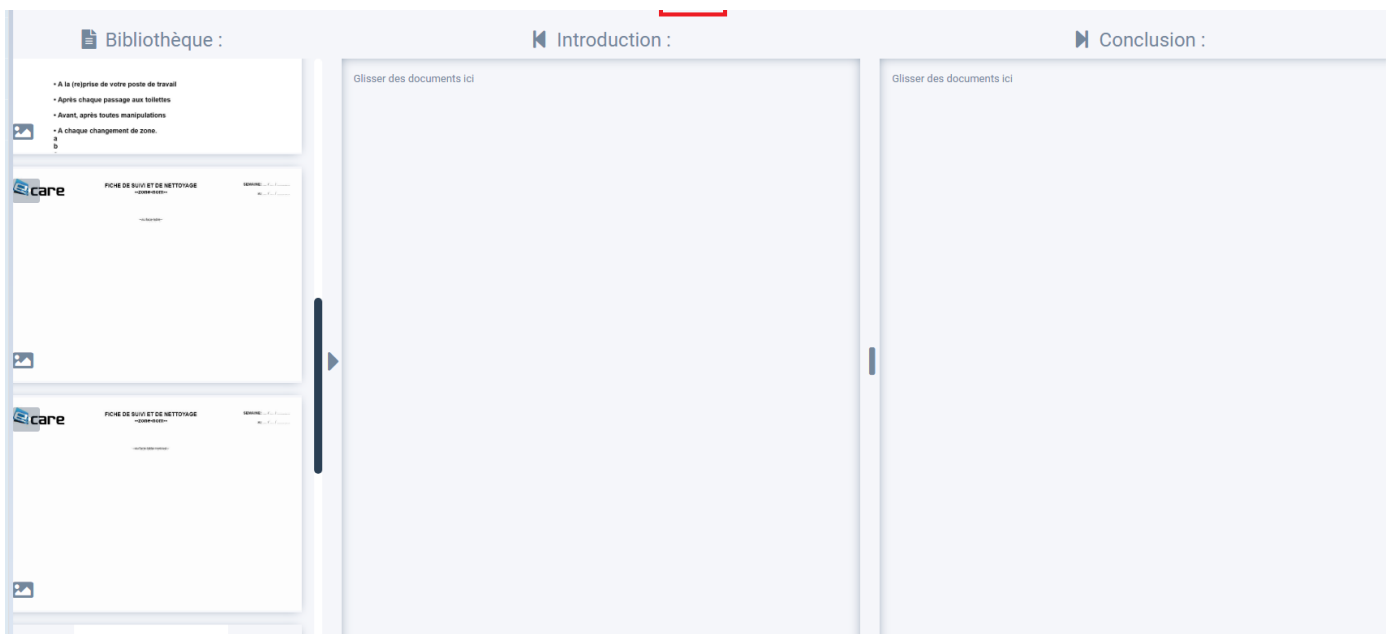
Bibliothèque :

• A la (re)prise de votre poste de travail
• Après chaque passage aux toilettes
• Avant, après toutes manipulations
• A chaque changement de zone.
a
b

care
FICHE DE SUIVI ET DE NETTOYAGE
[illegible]
SEMAINE: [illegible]
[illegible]

care
FICHE DE SUIVI ET DE NETTOYAGE
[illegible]
SEMAINE: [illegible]
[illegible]

Introduction :

Glisser des documents ici

Conclusion :

Glisser des documents ici